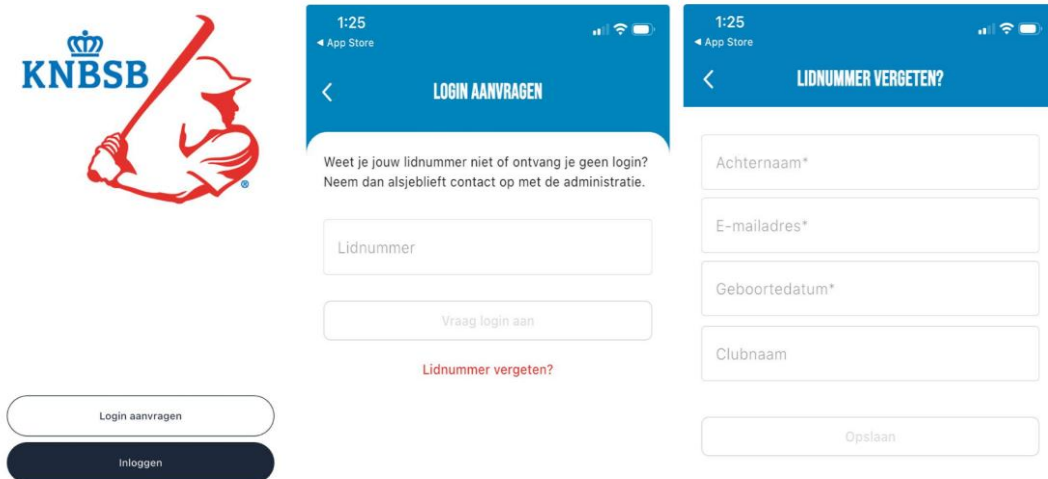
KNBSB

®

Login aanvragen

Inloggen

1:25
◀ App Store

LOGIN AANVRAGEN

Weet je jouw lidnummer niet of ontvang je geen login? Neem dan alsjeblieft contact op met de administratie.

Lidnummer

Vraag login aan

Lidnummer vergeten?

1:25
◀ App Store

LIDNUMMER VERGETEN?

Achternaam*

E-mailadres*

Geboortedatum*

Clubnaam

Opslaan